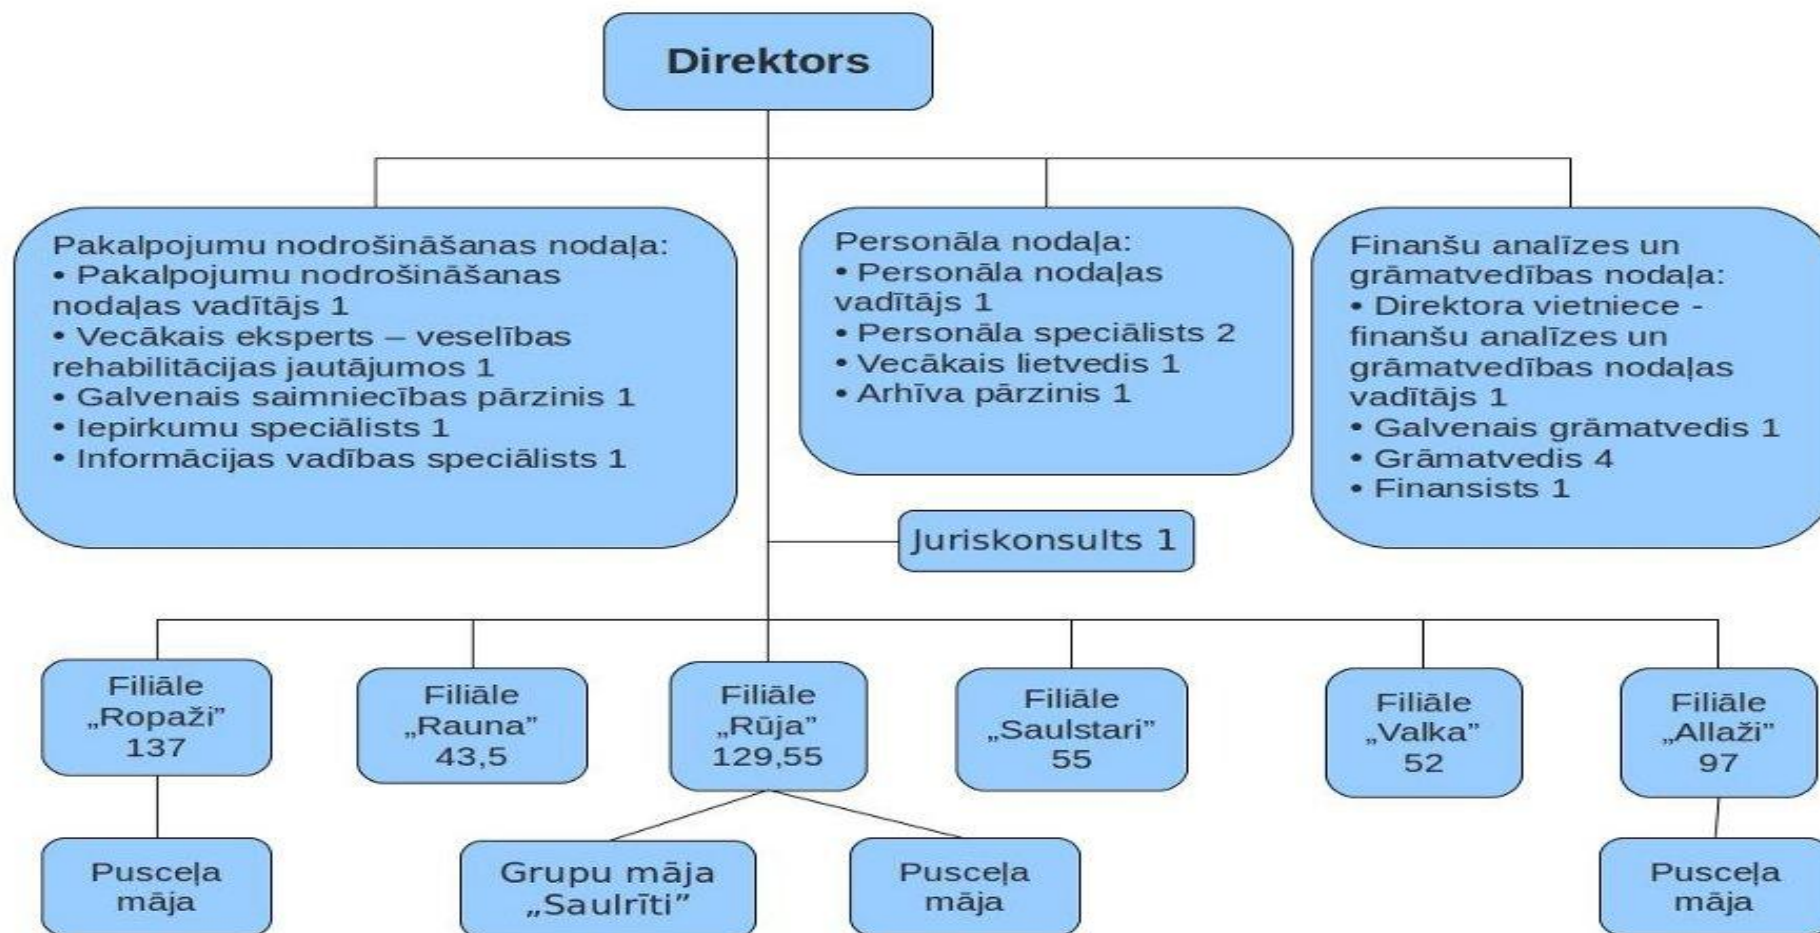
Direktors

Pakalpojumu nodrošināšanas nodaļa:
• Pakalpojumu nodrošināšanas nodaļas vadītājs 1
• Vecākais eksperts – veselības rehabilitācijas jautājumos 1
• Galvenais saimniecības pārzinis 1
• Iepirkumu speciālists 1
• Informācijas vadības speciālists 1

Personāla nodaļa:
• Personāla nodaļas vadītājs 1
• Personāla speciālists 2
• Vecākais lietvedis 1
• Arhīva pārzinis 1

Finanšu analīzes un grāmatvedības nodaļa:
• Direktora vietniece - finanšu analīzes un grāmatvedības nodaļas vadītājs 1
• Galvenais grāmatvedis 1
• Grāmatvedis 4
• Finansists 1

Juriskonsults 1

Filiāle „Ropaži" 137

Filiāle „Rauna" 43,5

Filiāle „Rūja" 129,55

Filiāle „Saulstari" 55

Filiāle „Valka" 52

Filiāle „Allaži" 97

Pusceļa māja

Grupu māja „Saulrīti"

Pusceļa māja

Pusceļa māja